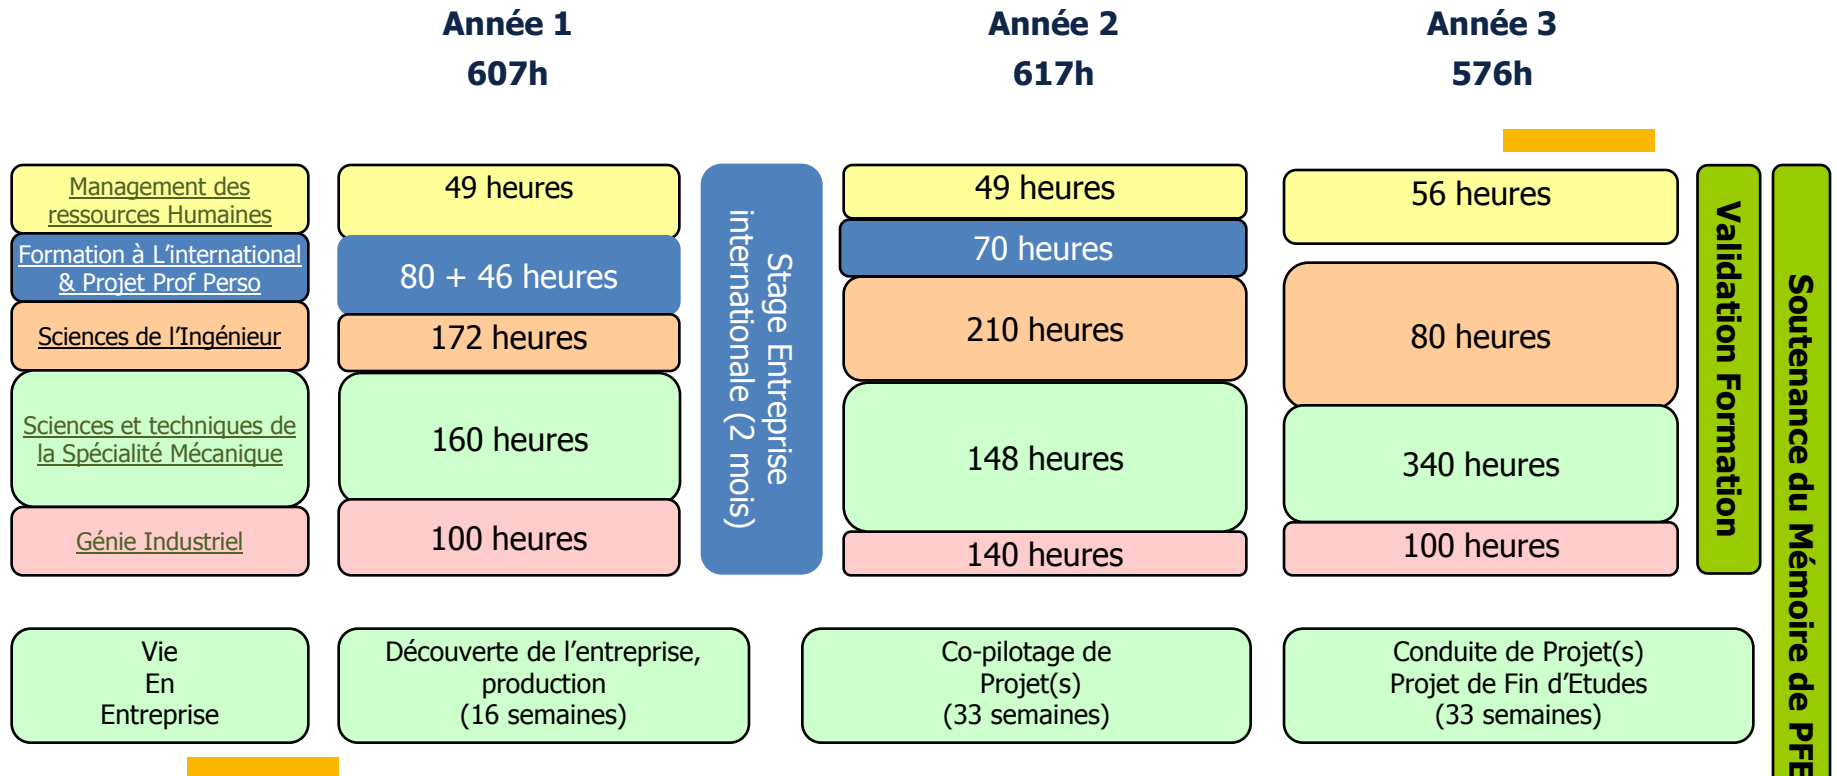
Année 1
607h

Année 2
617h

Année 3
576h

Management des ressources Humaines

Formation à L'international & Projet Prof Perso

Sciences de l'Ingénieur

Sciences et techniques de la Spécialité Mécanique

Génie Industriel

49 heures

80 + 46 heures

172 heures

160 heures

100 heures

Stage Entreprise internationale (2 mois)

49 heures

70 heures

210 heures

148 heures

140 heures

56 heures

80 heures

340 heures

100 heures

Validation Formation

Soutenance du Mémoire de PFE

Vie
En
Entreprise

Découverte de l'entreprise, production
(16 semaines)

Co-pilotage de Projet(s)
(33 semaines)

Conduite de Projet(s)
Projet de Fin d'Etudes
(33 semaines)